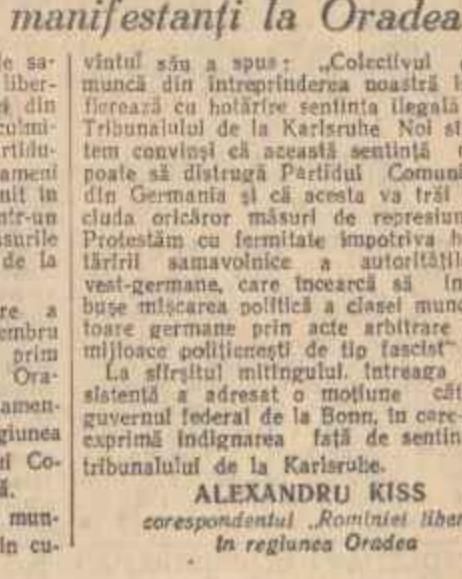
manifestanţi la Oradea

le sa- liber- ă din culmi- rtidu- ameni nit în ntr-un surile de la

re a embru prim Ora- amen- giunea şi Co- ă. mun- în cu-

vîntul său a spus: „Colectivul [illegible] muncă din întreprinderea noastră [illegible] fierează cu hotărîre sentinţa ilegală Tribunalului de la Karlsruhe. Noi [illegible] tem convinşi că această sentinţă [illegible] poate să distrugă Partidul Comun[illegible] din Germania şi că acesta va trăi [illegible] ciuda oricăror măsuri de represiun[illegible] Protestăm cu fermitate împotriva h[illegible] tărîrii samavolnice a autorităţil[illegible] vest-germane, care încearcă să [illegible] buşe mişcarea politică a clasei munc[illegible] toare germane prin acte arbitrare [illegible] mijloace poliţieneşti de tip fascist".

La sfîrşitul mitingului, întreaga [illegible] sistenţă a adresat o moţiune căt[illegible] guvernul federal de la Bonn, în care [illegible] exprimă indignarea faţă de sentin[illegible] tribunalului de la Karlsruhe.

ALEXANDRU KISS
corespondentul „Romîniei liber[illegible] în regiunea Oradea